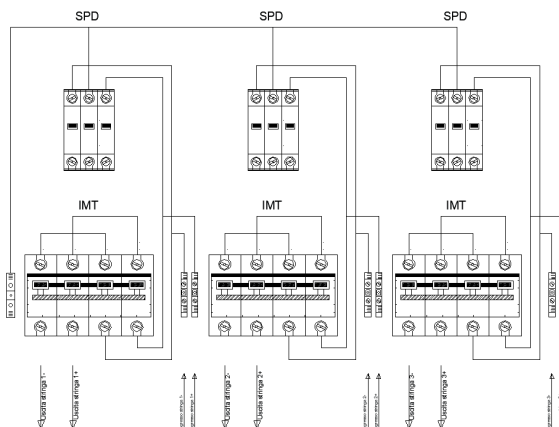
SPD
SPD
SPD
IMT
IMT
IMT
Uscita stringa 1-
Uscita stringa 1+
ingresso stringa 1-
ingresso stringa 1+
Uscita stringa 2-
Uscita stringa 2+
ingresso stringa 2-
ingresso stringa 2+
Uscita stringa 3-
Uscita stringa 3+
ingresso stringa 3-